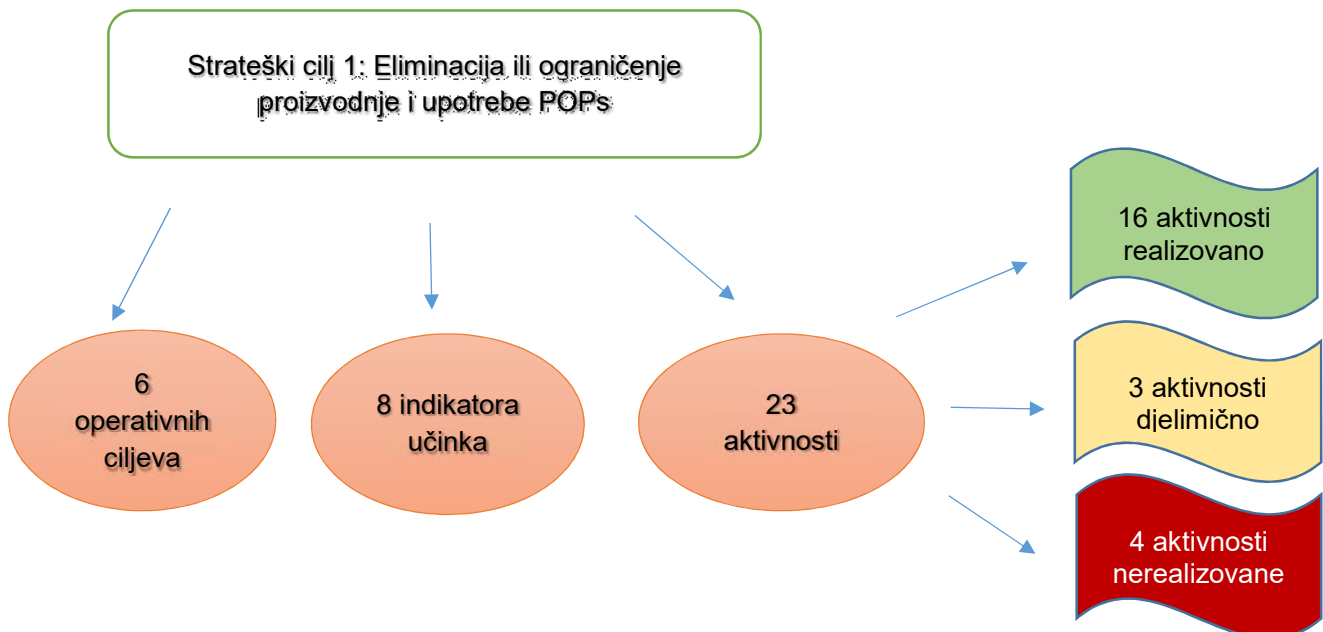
Strateški cilj 1: Eliminacija ili ograničenje proizvodnje i upotrebe POPs

6 operativnih ciljeva

8 indikatora učinka

23 aktivnosti

16 aktivnosti realizovano

3 aktivnosti djelimično

4 aktivnosti nerealizovane